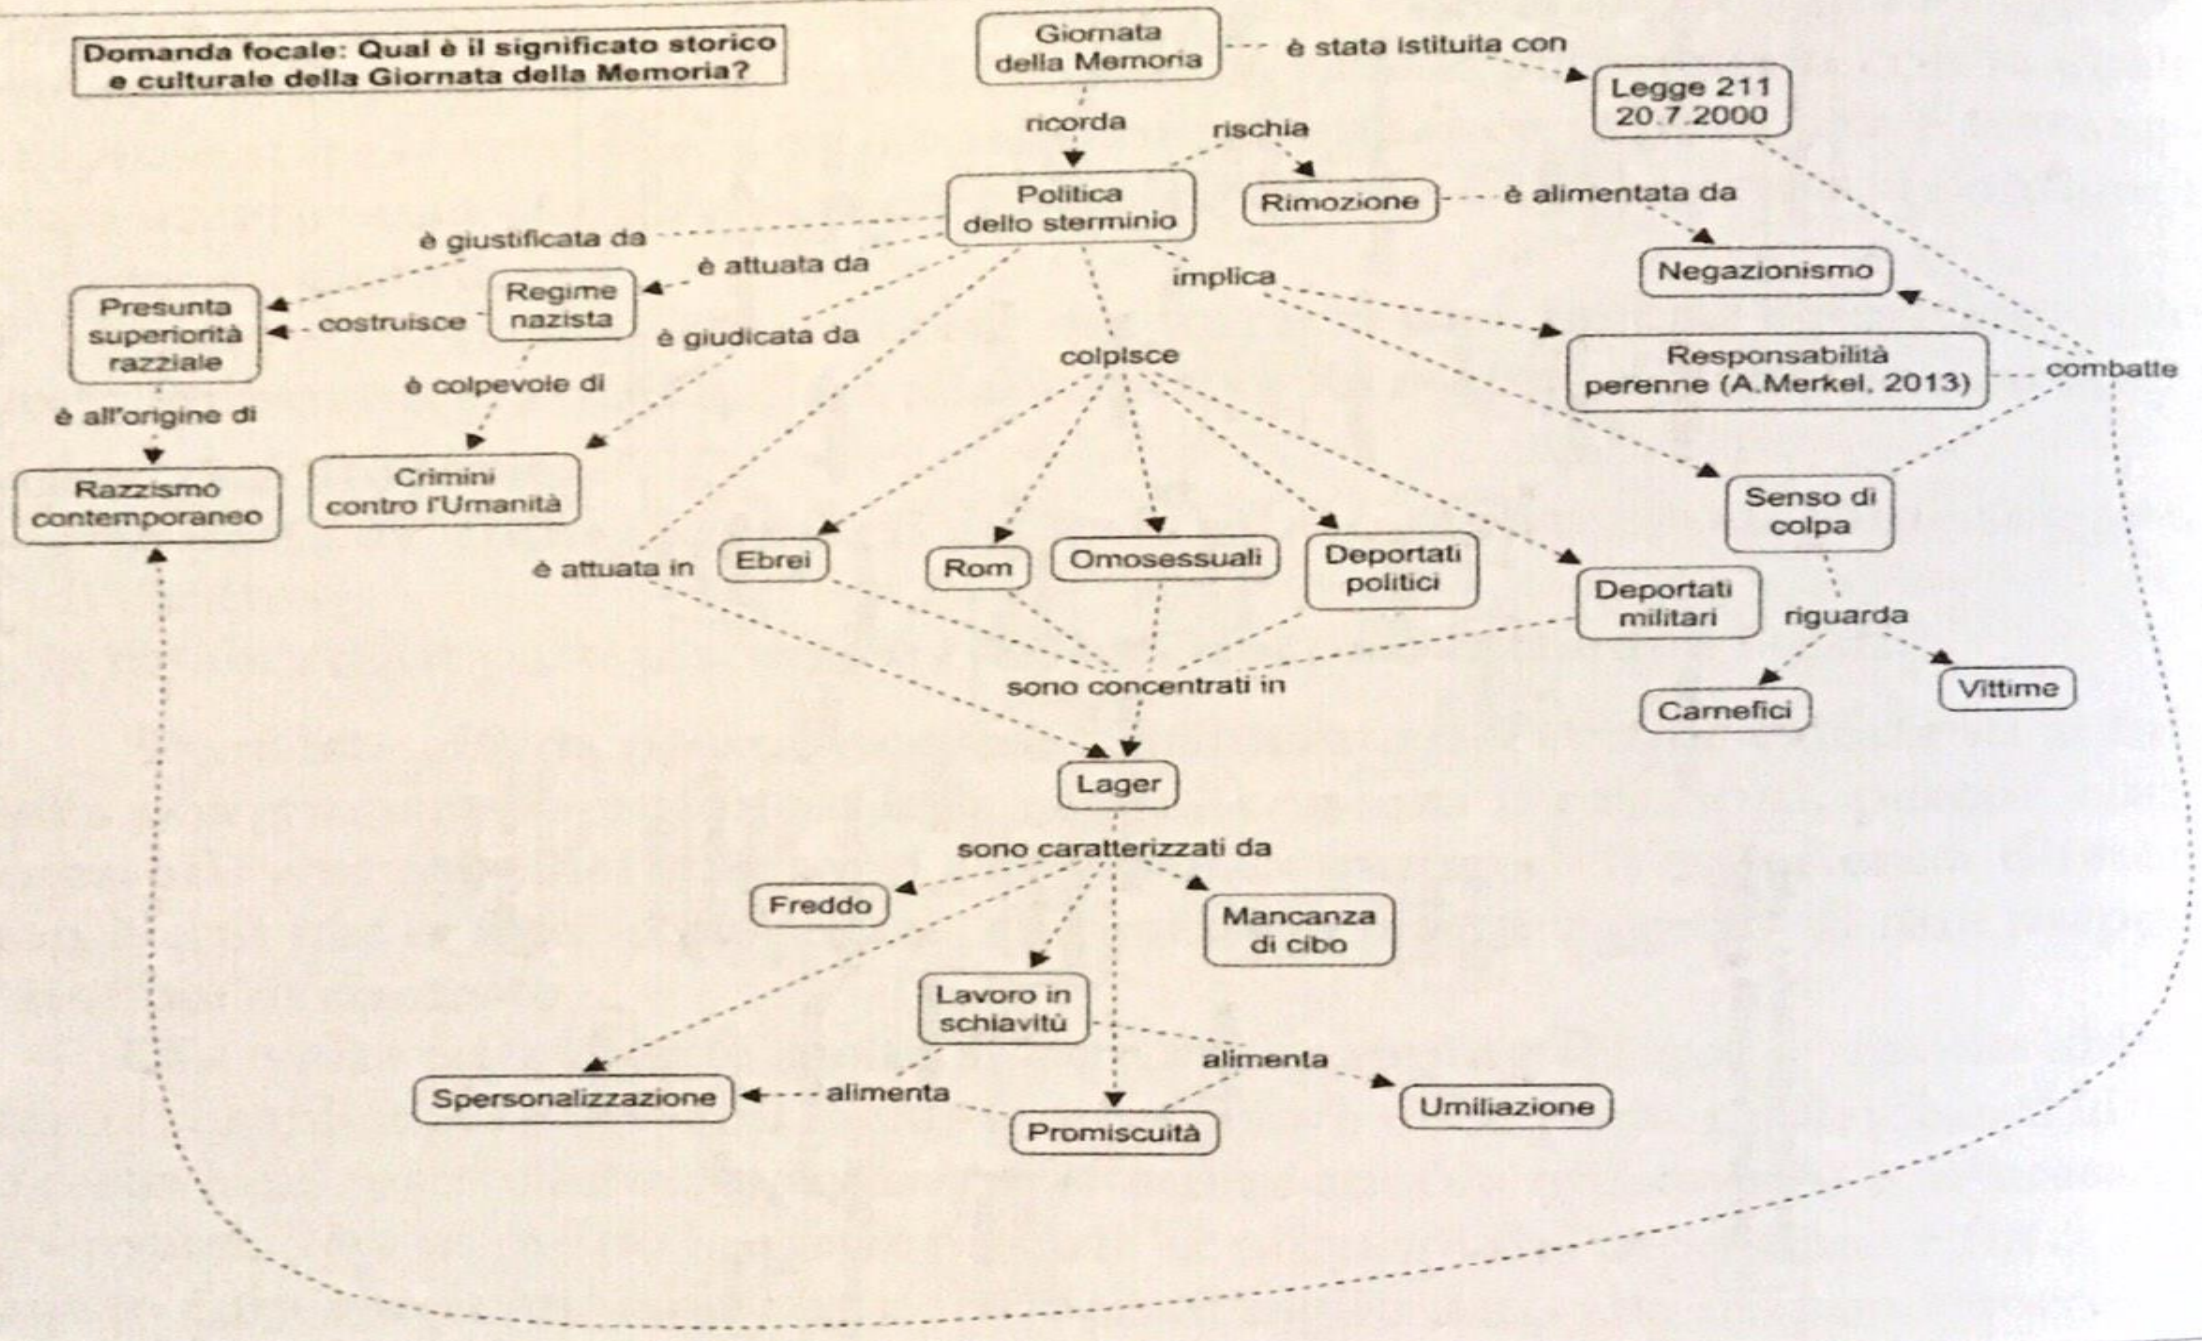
Domanda focale: Qual è il significato storico e culturale della Giornata della Memoria?

Giornata della Memoria

è stata istituita con

Legge 211 20.7.2000

ricorda

rischia

Politica dello sterminio

Rimozione

è alimentata da

Negazionismo

è giustificata da

è attuata da

implica

Presunta superiorità razziale

costruisce

Regime nazista

è giudicata da

Responsabilità perenne (A.Merkel, 2013)

combatte

colpisce

è colpevole di

è all'origine di

Razzismo contemporaneo

Crimini contro l'Umanità

Senso di colpa

è attuata in

Ebrei

Rom

Omosessuali

Deportati politici

Deportati militari

riguarda

Vittime

Carnefici

sono concentrati in

Lager

sono caratterizzati da

Freddo

Mancanza di cibo

Lavoro in schiavitù

alimenta

Spersonalizzazione

alimenta

Umiliazione

Promiscuità